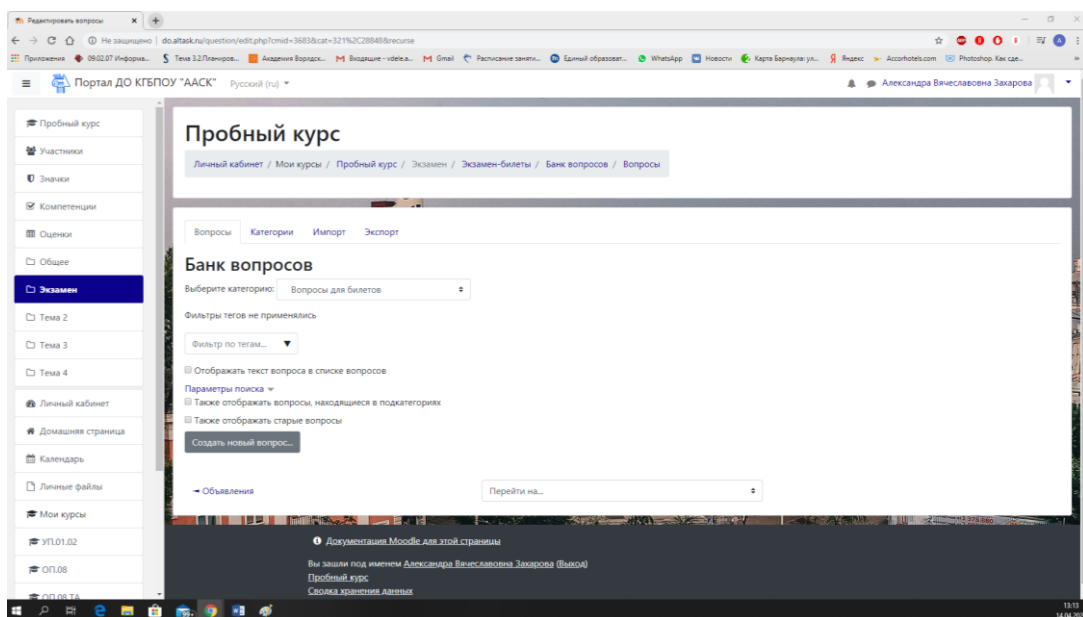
Редактировать вопросы ×

Не защищено | do.altask.ru/question/edit.php?cmid=3683&cat=321%2C28848&recurse

Приложения 09.02.07 Информа... Тема 3.2 Планиров... Академия Ворлдск... Входящие - vdele.a... Gmail Расписание заняти... Единый образоват... WhatsApp Новости Карта Барнаула: ул... Яндекс Accorhotels.com Photoshop. Как сде...

Портал ДО КГБПОУ "ААСК" Русский (ru) ▾

Александра Вячеславовна Захарова

Пробный курс
Участники
Значки
Компетенции
Оценки
Общее
Экзамен
Тема 2
Тема 3
Тема 4
Личный кабинет
Домашняя страница
Календарь
Личные файлы
Мои курсы
УП.01.02
ОП.08
ОП.08 ТА

Пробный курс

Личный кабинет / Мои курсы / Пробный курс / Экзамен / Экзамен-билеты / Банк вопросов / Вопросы

Вопросы Категории Импорт Экспорт

Банк вопросов

Выберите категорию: Вопросы для билетов

Фильтры тегов не применялись

Фильтр по тегам...

Отображать текст вопроса в списке вопросов

Параметры поиска ▾

Также отображать вопросы, находящиеся в подкатегориях

Также отображать старые вопросы

Создать новый вопрос...

◄ Объявления

Перейти на...

Документация Moodle для этой страницы

Вы зашли под именем Александра Вячеславовна Захарова (Выход)

Пробный курс

Сводка хранения данных

13:13
14.04.20